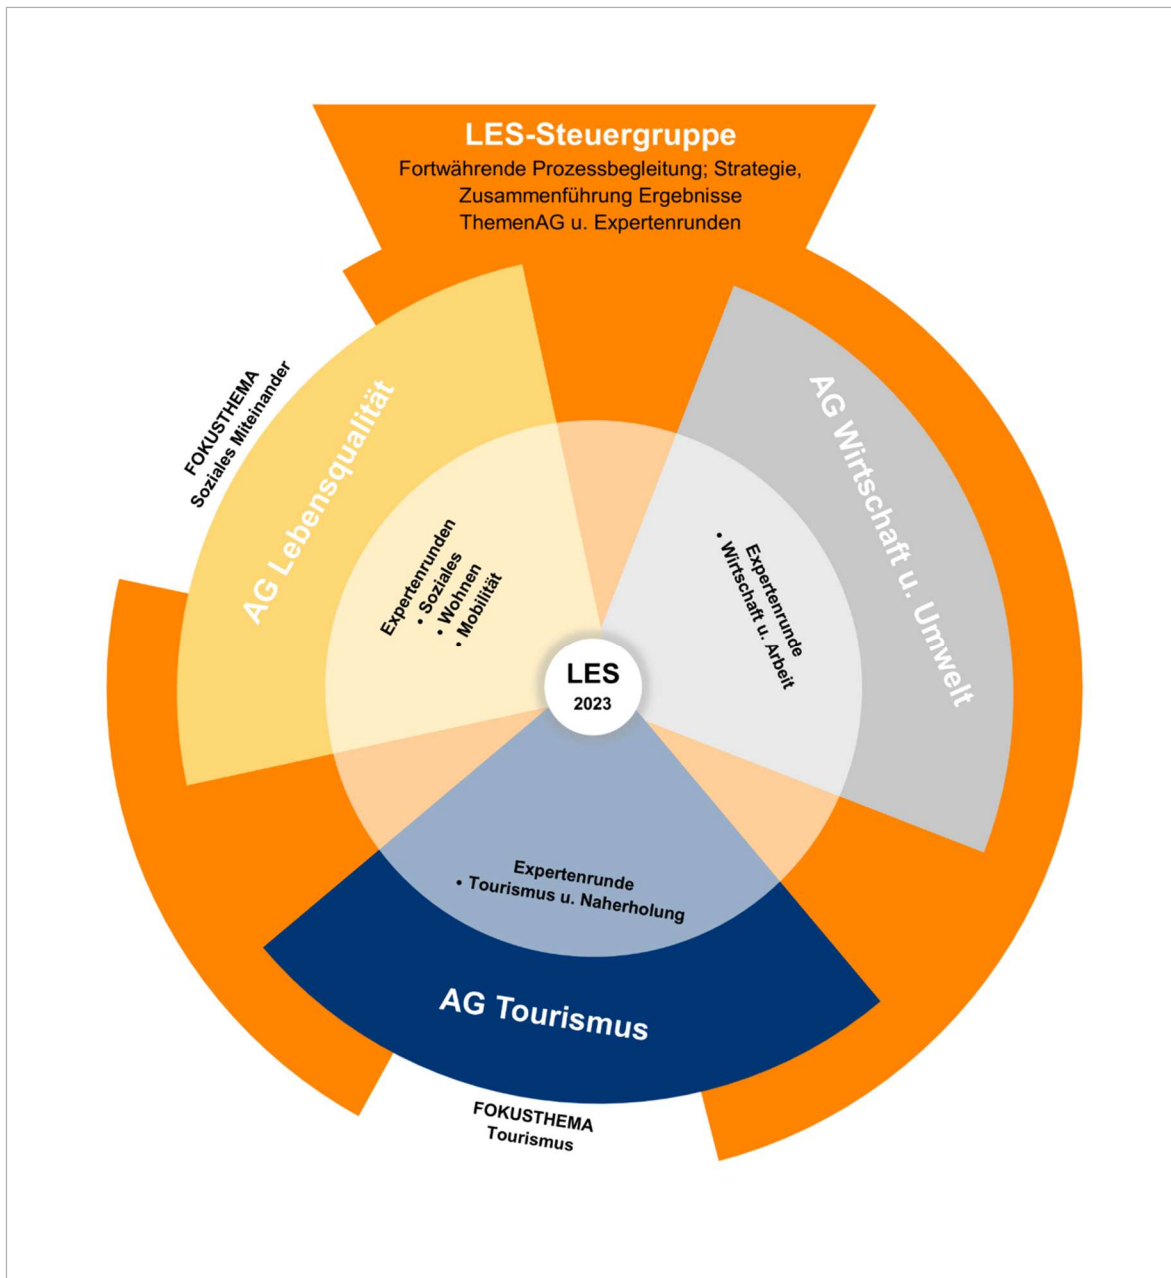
LES-Steuergruppe
Fortwährende Prozessbegleitung; Strategie, Zusammenführung Ergebnisse ThemenAG u. Expertenrunden

FOKUSTHEMA
Soziales Miteinander

AG Lebensqualität

Expertenrunden
• Soziales
• Wohnen
• Mobilität

AG Wirtschaft u. Umwelt

Expertenrunde
• Wirtschaft u. Arbeit

LES
2023

Expertenrunde
• Tourismus u. Naherholung

AG Tourismus

FOKUSTHEMA
Tourismus